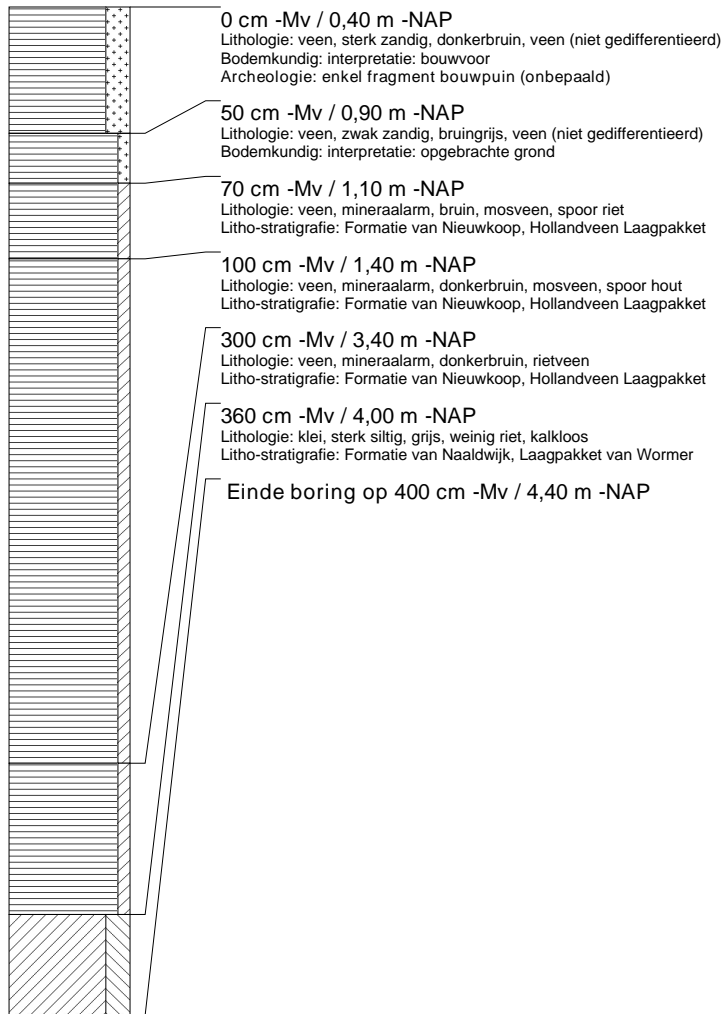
0 cm -Mv / 0,40 m -NAP
Lithologie: veen, sterk zandig, donkerbruin, veen (niet gedifferentieerd)
Bodemkundig: interpretatie: bouwvoor
Archeologie: enkel fragment bouwpuin (onbepaald)

50 cm -Mv / 0,90 m -NAP
Lithologie: veen, zwak zandig, bruingrijs, veen (niet gedifferentieerd)
Bodemkundig: interpretatie: opgebrachte grond

70 cm -Mv / 1,10 m -NAP
Lithologie: veen, mineraalarm, bruin, mosveen, spoor riet
Litho-stratigrafie: Formatie van Nieuwkoop, Hollandveen Laagpakket

100 cm -Mv / 1,40 m -NAP
Lithologie: veen, mineraalarm, donkerbruin, mosveen, spoor hout
Litho-stratigrafie: Formatie van Nieuwkoop, Hollandveen Laagpakket

300 cm -Mv / 3,40 m -NAP
Lithologie: veen, mineraalarm, donkerbruin, rietveen
Litho-stratigrafie: Formatie van Nieuwkoop, Hollandveen Laagpakket

360 cm -Mv / 4,00 m -NAP
Lithologie: klei, sterk siltig, grijs, weinig riet, kalkloos
Litho-stratigrafie: Formatie van Naaldwijk, Laagpakket van Wormer

Einde boring op 400 cm -Mv / 4,40 m -NAP